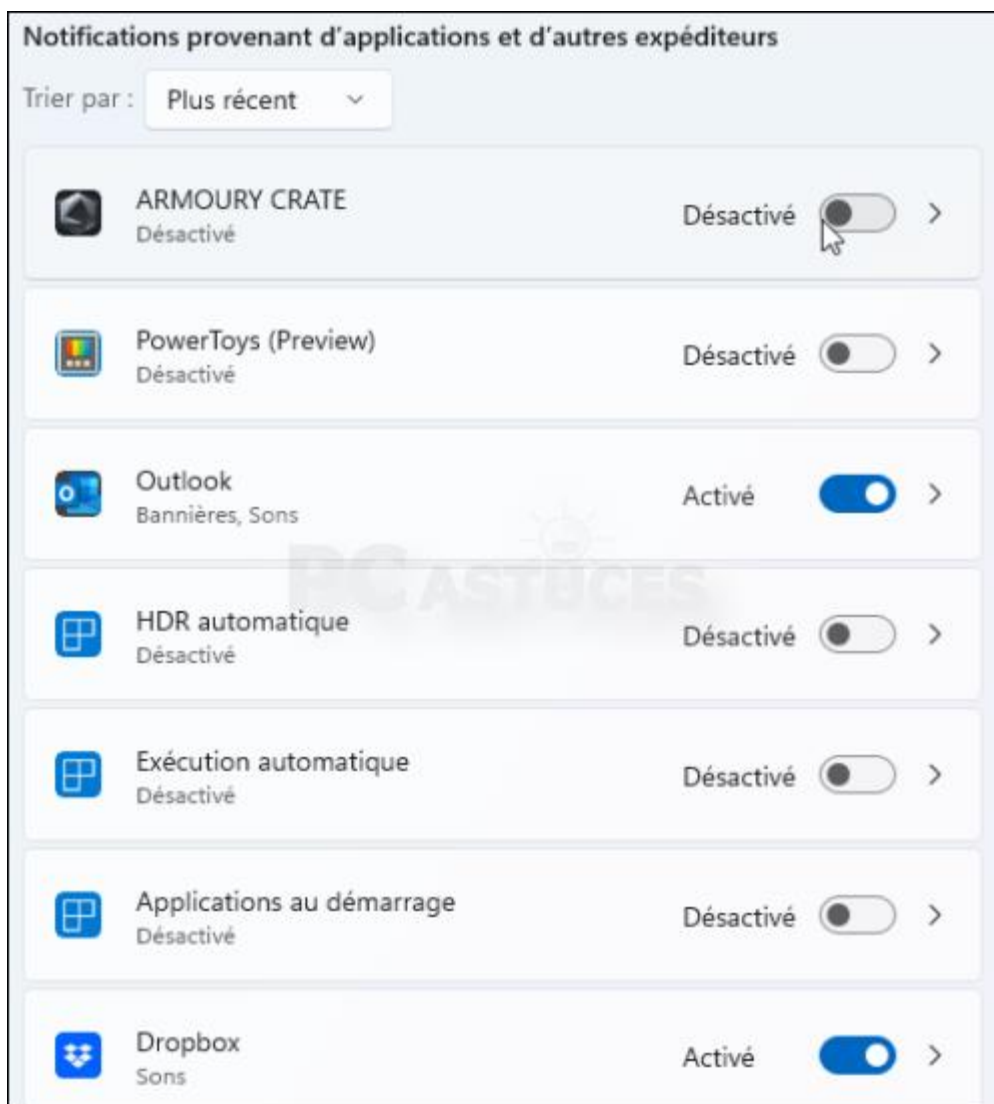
Notifications provenant d'applications et d'autres expéditeurs

Trier par : Plus récent

ARMOURY CRATE
Désactivé
Désactivé

PowerToys (Preview)
Désactivé
Désactivé

Outlook
Bannières, Sons
Activé

PC ASTUCES

HDR automatique
Désactivé
Désactivé

Exécution automatique
Désactivé
Désactivé

Applications au démarrage
Désactivé
Désactivé

Dropbox
Sons
Activé